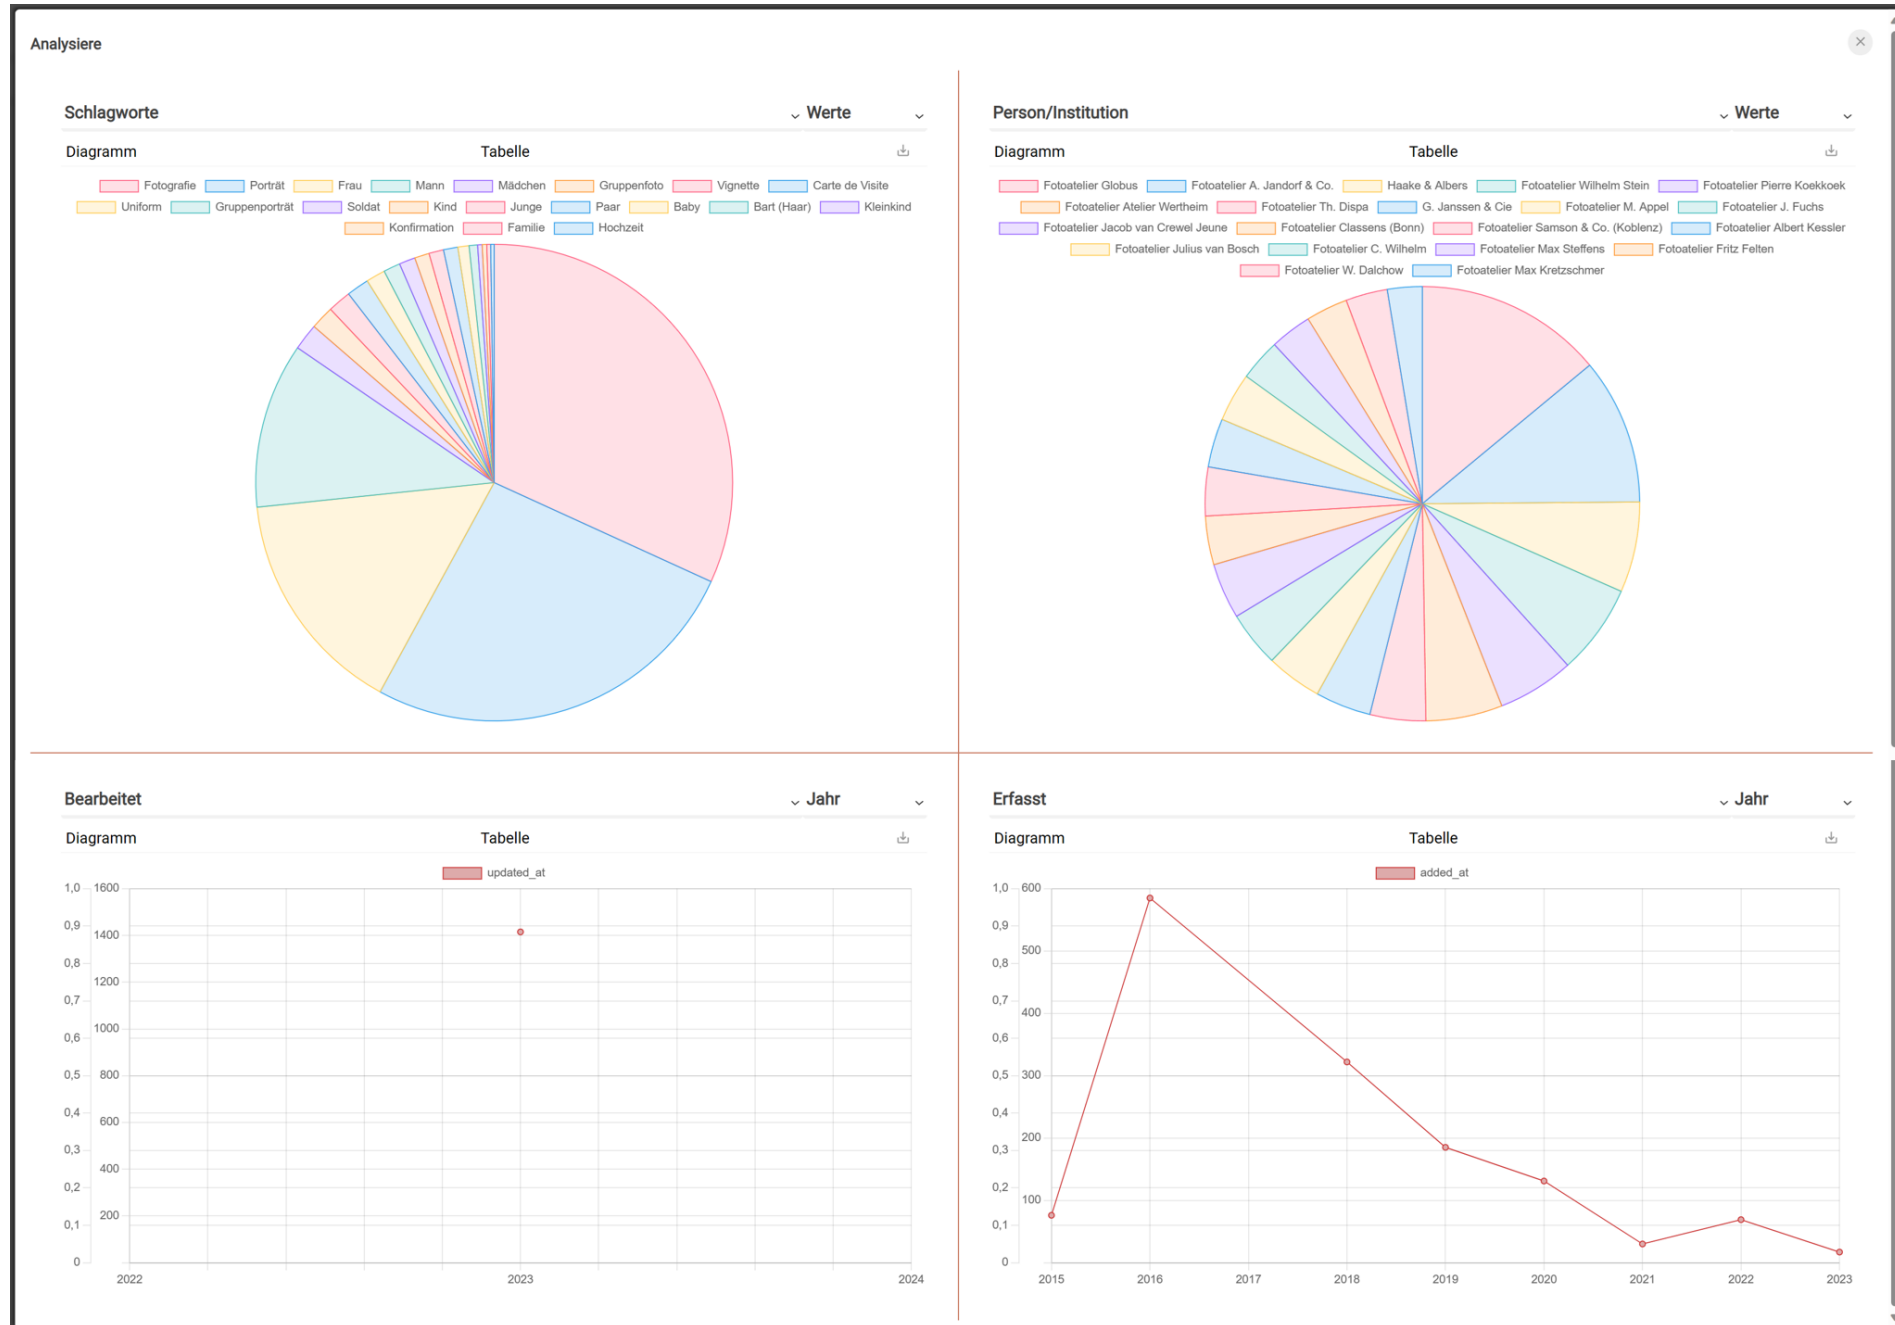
Analysiere

×

Schlagworte

Werte

Diagramm

Tabelle

Fotografie Porträt Frau Mann Mädchen Gruppenfoto Vignette Carte de Visite Uniform Gruppenporträt Soldat Kind Junge Paar Baby Bart (Haar) Kleinkind Konfirmation Familie Hochzeit

Person/Institution

Werte

Diagramm

Tabelle

Fotoatelier Globus Fotoatelier A. Jandorf & Co. Haake & Albers Fotoatelier Wilhelm Stein Fotoatelier Pierre Koekkoek Fotoatelier Atelier Wertheim Fotoatelier Th. Dispa G. Janssen & Cie Fotoatelier M. Appel Fotoatelier J. Fuchs Fotoatelier Jacob van Crewel Jeune Fotoatelier Classens (Bonn) Fotoatelier Samson & Co. (Koblenz) Fotoatelier Albert Kessler Fotoatelier Julius van Bosch Fotoatelier C. Wilhelm Fotoatelier Max Steffens Fotoatelier Fritz Felten Fotoatelier W. Dalchow Fotoatelier Max Kretzschmer

Bearbeitet

Jahr

Diagramm

Tabelle

updated_at

1,0 0,9 0,8 0,7 0,6 0,5 0,4 0,3 0,2 0,1 0

1600 1400 1200 1000 800 600 400 200

2022 2023 2024

Erfasst

Jahr

Diagramm

Tabelle

added_at

1,0 0,9 0,8 0,7 0,6 0,5 0,4 0,3 0,2 0,1 0

600 500 400 300 200 100

2015 2016 2017 2018 2019 2020 2021 2022 2023